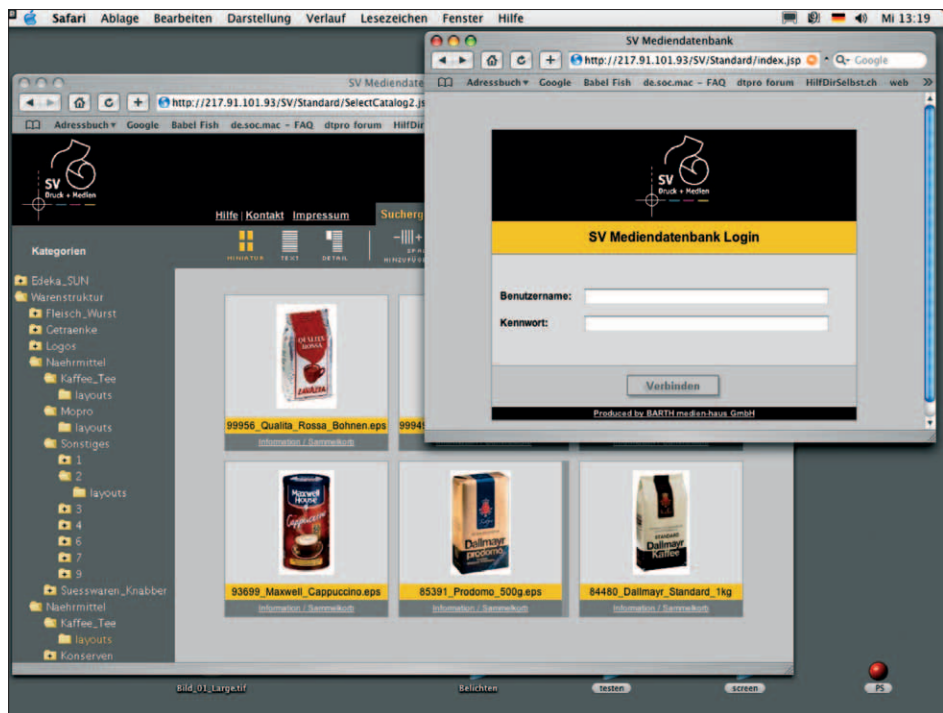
Safari Ablage Bearbeiten Darstellung Verlauf Lesezeichen Fenster Hilfe Mi 13:19

SV Mediendate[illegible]
http://217.91.101.93/SV/Standard/SelectCatalog2.js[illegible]
Adressbuch Google Babel Fish de.soc.mac - FAQ dtpro forum HilfDir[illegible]

SV Druck + Medien

Hilfe | Kontakt Impressum Sucherg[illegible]

Kategorien
MINIATUR TEXT DETAIL

Edeka_SUN
Warenstruktur
Fleisch_Wurst
Getraenke
Logos
Naehrmittel
Kaffee_Tee
layouts
Mopro
layouts
Sonstiges
1
2
layouts
3
4
6
7
9
Suesswaren_Knabber
Naehrmittel
Kaffee_Tee
layouts
Konserven

99956_Qualita_Rossa_Bohnen.eps
Information / Sammelkorb
9994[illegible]
93699_Maxwell_Cappuccino.eps
Information / Sammelkorb
85391_Prodomo_500g.eps
Information / Sammelkorb
84480_Dallmayr_Standard_1kg
Information / Sammelkorb

SV Mediendatenbank
http://217.91.101.93/SV/Standard/index.jsp
Google
Adressbuch Google Babel Fish de.soc.mac - FAQ dtpro forum HilfDirSelbst.ch web

SV Druck + Medien

SV Mediendatenbank Login

Benutzername:
Kennwort:

Verbinden

Produced by BARTH medien-haus GmbH

Bild_01_Large.tif Belichten testen screen PS